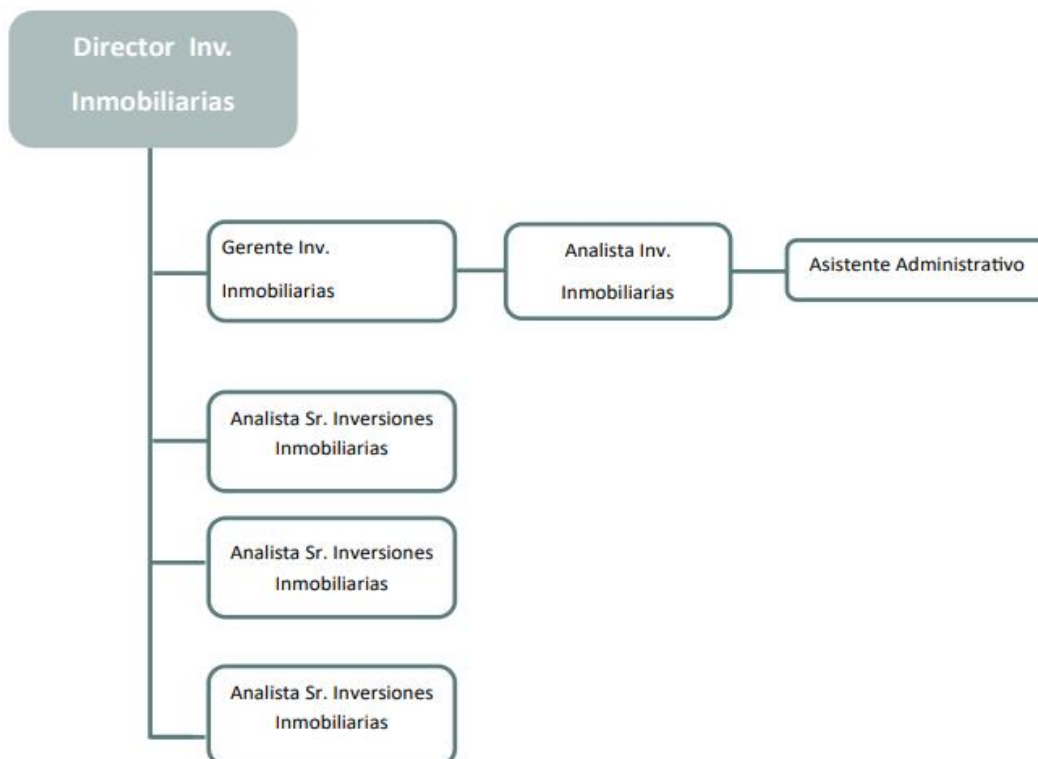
Director Inv.
Inmobiliarias

Gerente Inv.
Inmobiliarias

Analista Inv.
Inmobiliarias

Asistente Administrativo

Analista Sr. Inversiones
Inmobiliarias

Analista Sr. Inversiones
Inmobiliarias

Analista Sr. Inversiones
Inmobiliarias